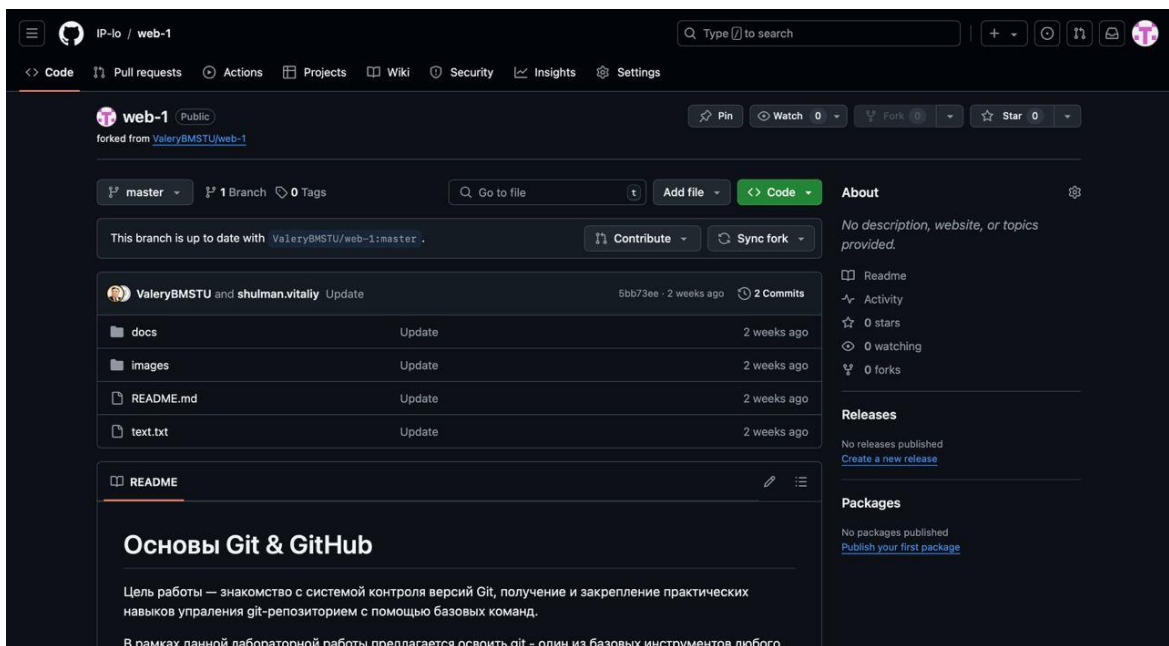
IP-lo / web-1

Type / to search

Code Pull requests Actions Projects Wiki Security Insights Settings

web-1 Public
forked from ValeryBMSTU/web-1

Pin Watch 0 Fork 0 Star 0

master 1 Branch 0 Tags Go to file t Add file Code

This branch is up to date with ValeryBMSTU/web-1:master . Contribute Sync fork

ValeryBMSTU and shulman.vitaliy Update 5bb73ee · 2 weeks ago 2 Commits

| | | |
|---|---|---|
| docs | Update | 2 weeks ago |
| images | Update | 2 weeks ago |
| README.md | Update | 2 weeks ago |
| text.txt | Update | 2 weeks ago |

README

Основы Git & GitHub

Цель работы — знакомство с системой контроля версий Git, получение и закрепление практических навыков упраления git-репозиторием с помощью базовых команд.

В рамках данной лабораторной работы предлагается освоить git - один из базовых инструментов любого

About

No description, website, or topics provided.

Readme
Activity
0 stars
0 watching
0 forks

Releases

No releases published
Create a new release

Packages

No packages published
Publish your first package